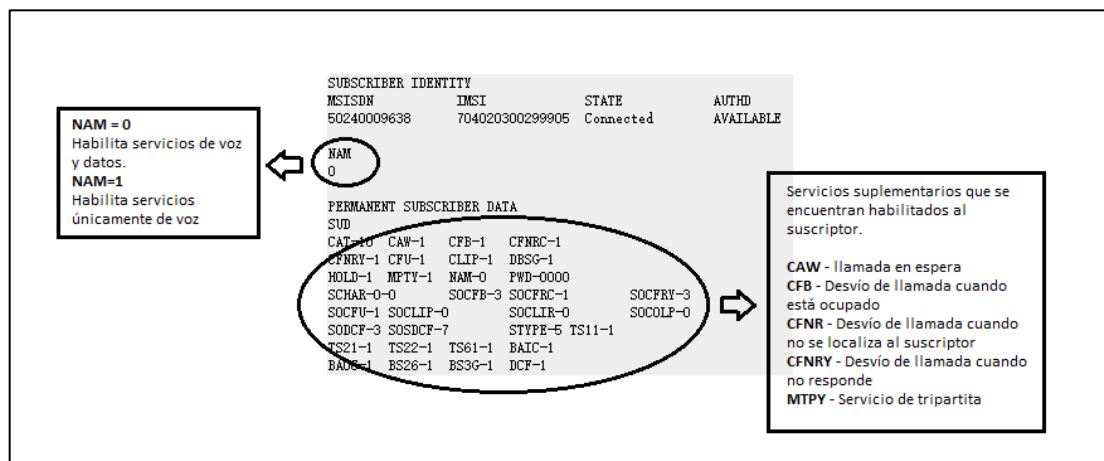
NAM = 0
Habilita servicios de voz y datos.
NAM=1
Habilita servicios únicamente de voz

SUBSCRIBER IDENTITY

| MSISDN | IMSI | STATE | AUTHD |
|---|---|---|---|
| 50240009638 | 704020300299905 | Connected | AVAILABLE |

NAM
0

PERMANENT SUBSCRIBER DATA
SUD
CAT-10 CAW-1 CFB-1 CFNRC-1
CFNRY-1 CFU-1 CLIP-1 DBSG-1
HOLD-1 MPTY-1 NAM-0 PWD-0000
SCHAR-0-0 SOCFB-3 SOCFRC-1 SOCFRY-3
SOCFU-1 SOCLIP-0 SOCLIR-0 SOCOLP-0
SODCF-3 SOSDCF-7 STYPE-5 TS11-1
TS21-1 TS22-1 TS61-1 BAIC-1
BAOC-1 BS26-1 BS3G-1 DCF-1

Servicios suplementarios que se encuentran habilitados al suscriptor.

CAW - llamada en espera
CFB - Desvío de llamada cuando está ocupado
CFNR - Desvío de llamada cuando no se localiza al suscriptor
CFNRY - Desvío de llamada cuando no responde
MTPY - Servicio de tripartita